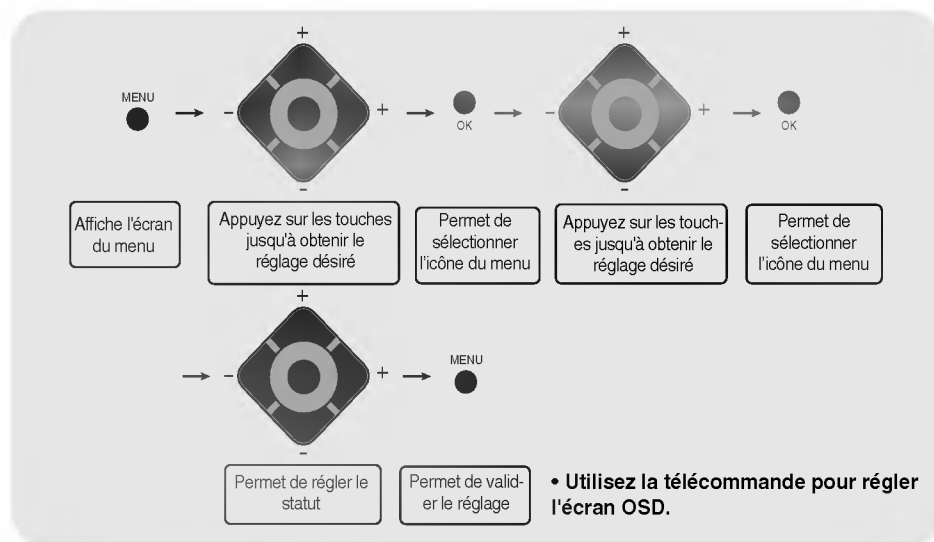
MENU

+
-
+
-

OK

+
-
+
-

OK

Affiche l'écran du menu

Appuyez sur les touches jusqu'à obtenir le réglage désiré

Permet de sélectionner l'icône du menu

Appuyez sur les touches jusqu'à obtenir le réglage désiré

Permet de sélectionner l'icône du menu

+
-
+
-

MENU

Permet de régler le statut

Permet de valider le réglage

• Utilisez la télécommande pour régler l'écran OSD.